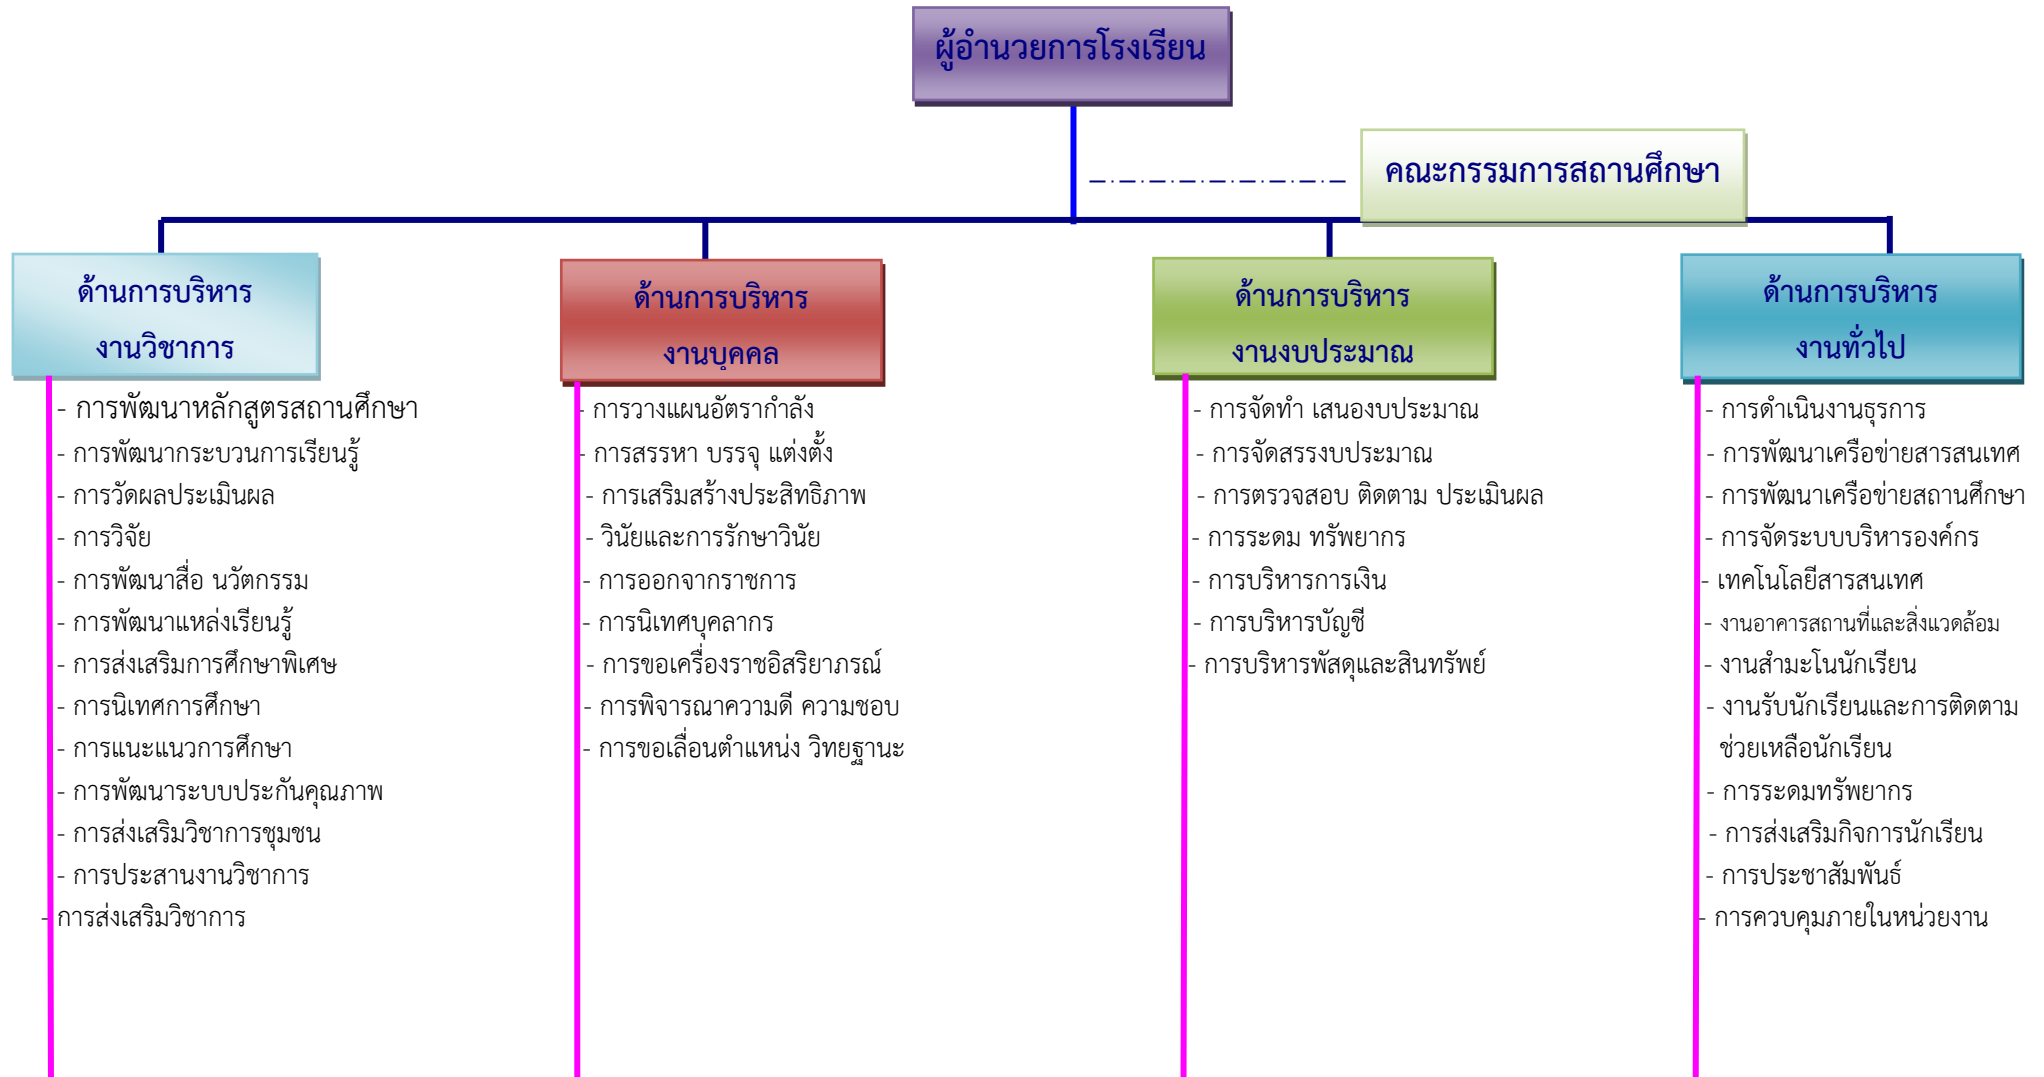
ผู้อำนวยการโรงเรียน

คณะกรรมการสถานศึกษา

ด้านการบริหาร
งานวิชาการ

- การพัฒนาหลักสูตรสถานศึกษา
- การพัฒนากระบวนการเรียนรู้
- การวัดผลประเมินผล
- การวิจัย
- การพัฒนาสื่อ นวัตกรรม
- การพัฒนาแหล่งเรียนรู้
- การส่งเสริมการศึกษาพิเศษ
- การนิเทศการศึกษา
- การแนะแนวการศึกษา
- การพัฒนาระบบประกันคุณภาพ
- การส่งเสริมวิชาการชุมชน
- การประสานงานวิชาการ
- การส่งเสริมวิชาการ

ด้านการบริหาร
งานบุคคล

- การวางแผนอัตรากำลัง
- การสรรหา บรรจุ แต่งตั้ง
- การเสริมสร้างประสิทธิภาพ
- วินัยและการรักษาวินัย
- การออกจากราชการ
- การนิเทศบุคลากร
- การขอเครื่องราชอิสริยาภรณ์
- การพิจารณาความดี ความชอบ
- การขอเลื่อนตำแหน่ง วิทยฐานะ

ด้านการบริหาร
งานงบประมาณ

- การจัดทำ เสนองบประมาณ
- การจัดสรรงบประมาณ
- การตรวจสอบ ติดตาม ประเมินผล
- การระดม ทรัพยากร
- การบริหารการเงิน
- การบริหารบัญชี
- การบริหารพัสดุและสินทรัพย์

ด้านการบริหาร
งานทั่วไป

- การดำเนินงานธุรการ
- การพัฒนาเครือข่ายสารสนเทศ
- การพัฒนาเครือข่ายสถานศึกษา
- การจัดระบบบริหารองค์กร
- เทคโนโลยีสารสนเทศ
- งานอาคารสถานที่และสิ่งแวดล้อม
- งานสำมะโนนักเรียน
- งานรับนักเรียนและการติดตาม ช่วยเหลือนักเรียน
- การระดมทรัพยากร
- การส่งเสริมกิจการนักเรียน
- การประชาสัมพันธ์
- การควบคุมภายในหน่วยงาน